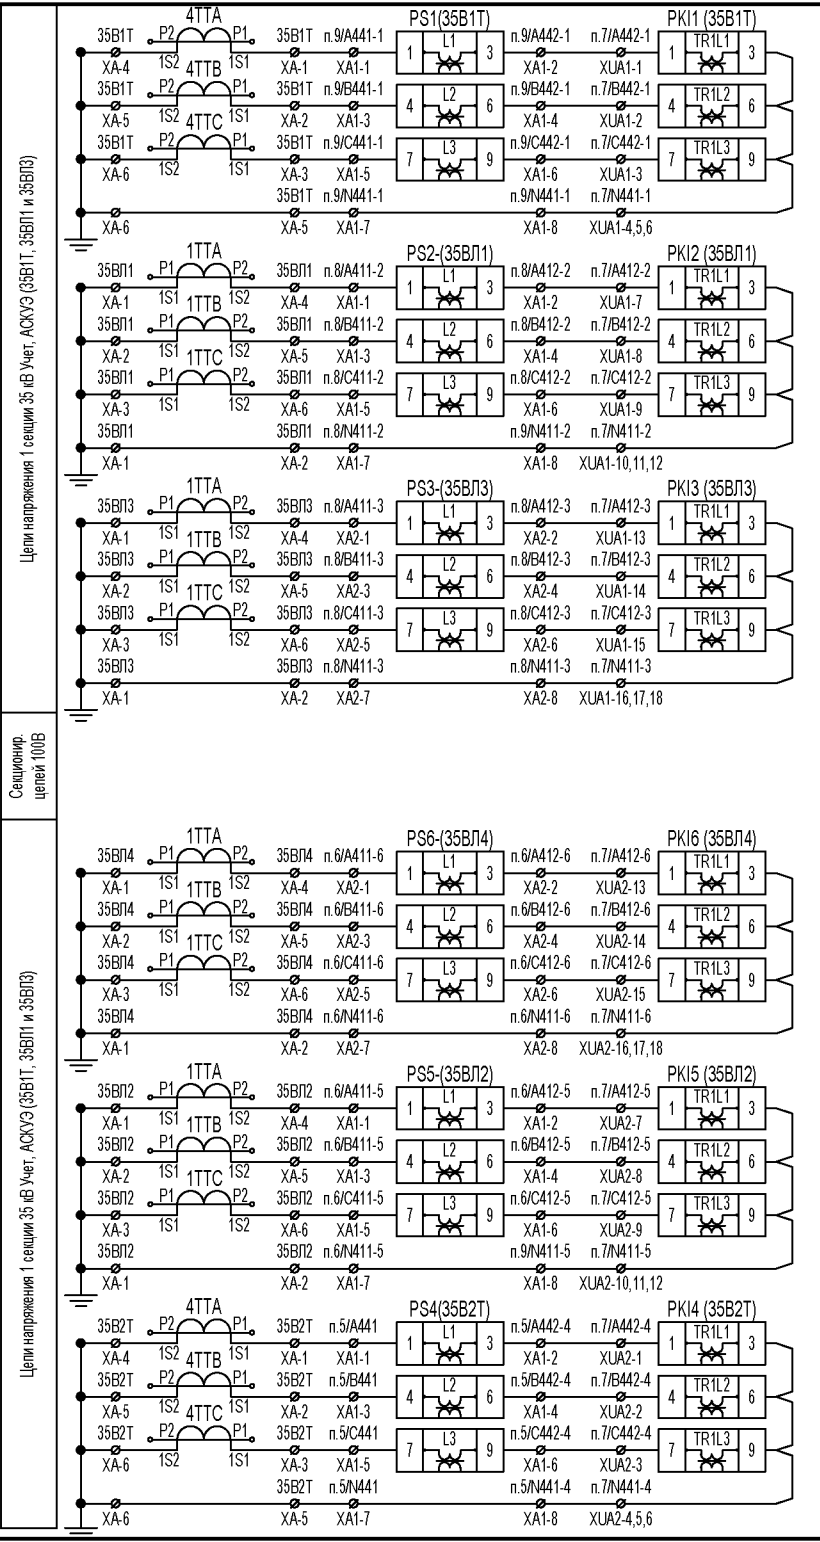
Цепи напряжения 1 секции 35 кВ Учет, АСКУЭ (35В1Т, 35ВЛ1 и 35ВЛ3)

4ТТА 35В1Т P2 P1 ХА-4 1S2 4ТТВ 1S1 35В1Т P2 P1 ХА-5 1S2 4ТТС 1S1 35В1Т P2 P1 ХА-6 1S2 1S1 ХА-6
35В1Т п.9/А441-1 ХА-1 ХА1-1 35В1Т п.9/В441-1 ХА-2 ХА1-3 35В1Т п.9/С441-1 ХА-3 ХА1-5 35В1Т п.9/N441-1 ХА-5 ХА1-7
PS1 (35В1Т) 1 L1 3 4 L2 6 7 L3 9
п.9/А442-1 ХА1-2 п.9/В442-1 ХА1-4 п.9/С442-1 ХА1-6 п.9/N441-1 ХА1-8
п.7/А442-1 XUA1-1 п.7/В442-1 XUA1-2 п.7/С442-1 XUA1-3 п.7/N441-1 XUA1-4,5,6
PKI1 (35В1Т) 1 TR1L1 3 4 TR1L2 6 7 TR1L3 9

1ТТА 35ВЛ1 P1 P2 ХА-1 1S1 1ТТВ 1S2 35ВЛ1 P1 P2 ХА-2 1S1 1ТТС 1S2 35ВЛ1 P1 P2 ХА-3 1S1 1S2 35ВЛ1 ХА-1
35ВЛ1 п.8/А411-2 ХА-4 ХА1-1 35ВЛ1 п.8/В411-2 ХА-5 ХА1-3 35ВЛ1 п.8/С411-2 ХА-6 ХА1-5 35ВЛ1 п.8/N411-2 ХА-2 ХА1-7
PS2-(35ВЛ1) 1 L1 3 4 L2 6 7 L3 9
п.8/А412-2 ХА1-2 п.8/В412-2 ХА1-4 п.8/С412-2 ХА1-6 п.9/N411-2 ХА1-8
п.7/А412-2 XUA1-7 п.7/В412-2 XUA1-8 п.7/С412-2 XUA1-9 п.7/N411-2 XUA1-10,11,12
PKI2 (35ВЛ1) 1 TR1L1 3 4 TR1L2 6 7 TR1L3 9

1ТТА 35ВЛ3 P1 P2 ХА-1 1S1 1ТТВ 1S2 35ВЛ3 P1 P2 ХА-2 1S1 1ТТС 1S2 35ВЛ3 P1 P2 ХА-3 1S1 1S2 35ВЛ3 ХА-1
35ВЛ3 п.8/А411-3 ХА-4 ХА2-1 35ВЛ3 п.8/В411-3 ХА-5 ХА2-3 35ВЛ3 п.8/С411-3 ХА-6 ХА2-5 35ВЛ3 п.8/N411-3 ХА-2 ХА2-7
PS3-(35ВЛ3) 1 L1 3 4 L2 6 7 L3 9
п.8/А412-3 ХА2-2 п.8/В412-3 ХА2-4 п.8/С412-3 ХА2-6 п.8/N411-3 ХА2-8
п.7/А412-3 XUA1-13 п.7/В412-3 XUA1-14 п.7/С412-3 XUA1-15 п.7/N411-3 XUA1-16,17,18
PKI3 (35ВЛ3) 1 TR1L1 3 4 TR1L2 6 7 TR1L3 9

Секционир. цепей 100В

Цепи напряжения 1 секции 35 кВ Учет, АСКУЭ (35В1Т, 35ВЛ1 и 35ВЛ3)

1ТТА 35ВЛ4 P1 P2 ХА-1 1S1 1ТТВ 1S2 35ВЛ4 P1 P2 ХА-2 1S1 1ТТС 1S2 35ВЛ4 P1 P2 ХА-3 1S1 1S2 35ВЛ4 ХА-1
35ВЛ4 п.6/А411-6 ХА-4 ХА2-1 35ВЛ4 п.6/В411-6 ХА-5 ХА2-3 35ВЛ4 п.6/С411-6 ХА-6 ХА2-5 35ВЛ4 п.6/N411-6 ХА-2 ХА2-7
PS6-(35ВЛ4) 1 L1 3 4 L2 6 7 L3 9
п.6/А412-6 ХА2-2 п.6/В412-6 ХА2-4 п.6/С412-6 ХА2-6 п.6/N411-6 ХА2-8
п.7/А412-6 XUA2-13 п.7/В412-6 XUA2-14 п.7/С412-6 XUA2-15 п.7/N411-6 XUA2-16,17,18
PKI6 (35ВЛ4) 1 TR1L1 3 4 TR1L2 6 7 TR1L3 9

1ТТА 35ВЛ2 P1 P2 ХА-1 1S1 1ТТВ 1S2 35ВЛ2 P1 P2 ХА-2 1S1 1ТТС 1S2 35ВЛ2 P1 P2 ХА-3 1S1 1S2 35ВЛ2 ХА-1
35ВЛ2 п.6/А411-5 ХА-4 ХА1-1 35ВЛ2 п.6/В411-5 ХА-5 ХА1-3 35ВЛ2 п.6/С411-5 ХА-6 ХА1-5 35ВЛ2 п.6/N411-5 ХА-2 ХА1-7
PS5-(35ВЛ2) 1 L1 3 4 L2 6 7 L3 9
п.6/А412-5 ХА1-2 п.6/В412-5 ХА1-4 п.6/С412-5 ХА1-6 п.9/N411-5 ХА1-8
п.7/А412-5 XUA2-7 п.7/В412-5 XUA2-8 п.7/С412-5 XUA2-9 п.7/N411-5 XUA2-10,11,12
PKI5 (35ВЛ2) 1 TR1L1 3 4 TR1L2 6 7 TR1L3 9

4ТТА 35В2Т P2 P1 ХА-4 1S2 4ТТВ 1S1 35В2Т P2 P1 ХА-5 1S2 4ТТС 1S1 35В2Т P2 P1 ХА-6 1S2 1S1 ХА-6
35В2Т п.5/А441 ХА-1 ХА1-1 35В2Т п.5/В441 ХА-2 ХА1-3 35В2Т п.5/С441 ХА-3 ХА1-5 35В2Т п.5/N441 ХА-5 ХА1-7
PS4(35В2Т) 1 L1 3 4 L2 6 7 L3 9
п.5/А442-4 ХА1-2 п.5/В442-4 ХА1-4 п.5/С442-4 ХА1-6 п.5/N441-4 ХА1-8
п.7/А442-4 XUA2-1 п.7/В442-4 XUA2-2 п.7/С442-4 XUA2-3 п.7/N441-4 XUA2-4,5,6
PKI4 (35В2Т) 1 TR1L1 3 4 TR1L2 6 7 TR1L3 9